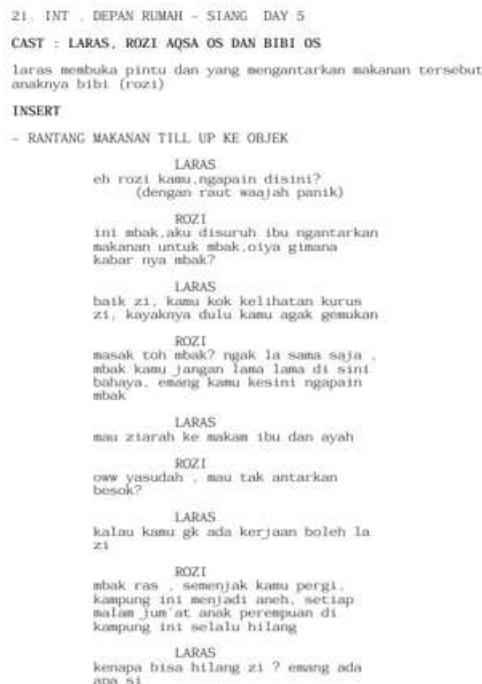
21. INT . DEPAN RUMAH - SIANG DAY 5

CAST : LARAS, ROZI AQSA OS DAN BIBI OS

laras membuka pintu dan yang mengantarkan makanan tersebut anaknya bibi (rozi)

INSERT

- RANTANG MAKANAN TILL UP KE OBJEK

LARAS
eh rozi kamu,ngapain disini?
(dengan raut waajah panik)

ROZI
ini mbak,aku disuruh ibu ngantarkan makanan untuk mbak,oiya gimana kabar nya mbak?

LARAS
baik zi, kamu kok kelihatan kurus zi, kayaknya dulu kamu agak gemukan

ROZI
masak toh mbak? ngak la sama saja , mbak kamu jangan lama lama di sini bahaya, emang kamu kesini ngapain mbak

LARAS
mau ziarah ke makam ibu dan ayah

ROZI
oww yasudah , mau tak antarkan besok?

LARAS
kalau kamu gk ada kerjaan boleh la zi

ROZI
mbak ras , semenjak kamu pergi, kampung ini menjadi aneh, setiap malam jum'at anak perempuan di kampung ini selalu hilang

LARAS
kenapa bisa hilang zi ? emang ada apa si